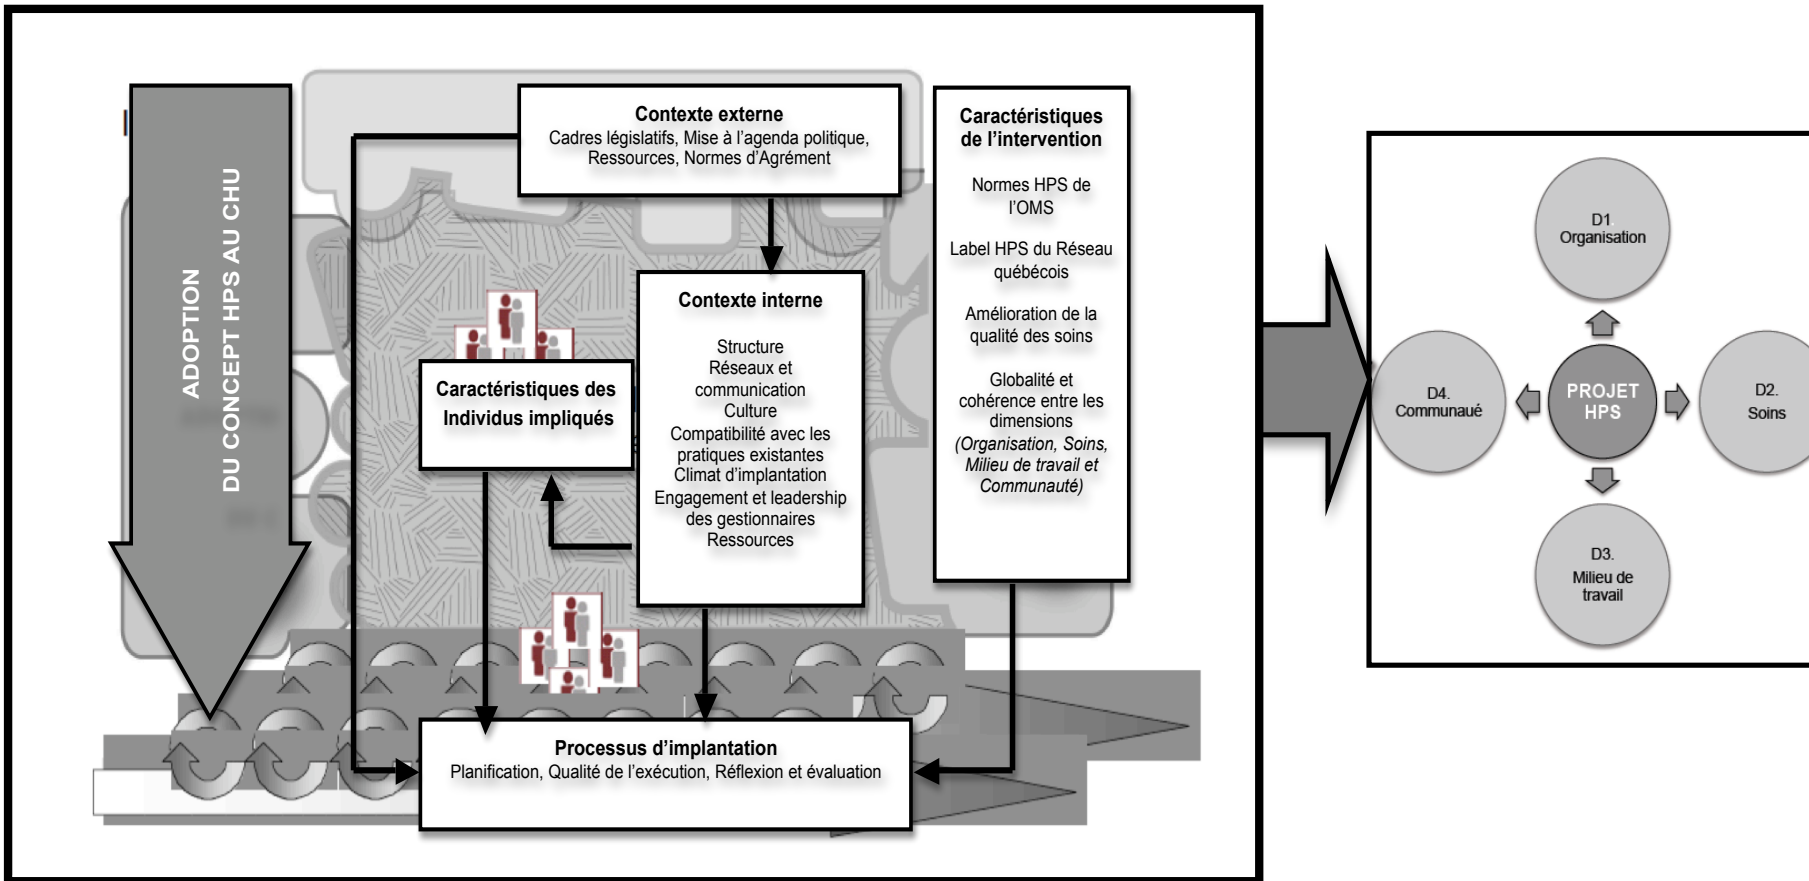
ADOPTION
DU CONCEPT HPS AU CHU

Contexte externe
Cadres législatifs, Mise à l'agenda politique, Ressources, Normes d'Agrément

Caractéristiques de l'intervention

Normes HPS de l'OMS

Label HPS du Réseau québécois

Amélioration de la qualité des soins

Globalité et cohérence entre les dimensions
(Organisation, Soins, Milieu de travail et Communauté)

Contexte interne

Structure
Réseaux et communication
Culture
Compatibilité avec les pratiques existantes
Climat d'implantation
Engagement et leadership des gestionnaires
Ressources

Caractéristiques des Individus impliqués

Processus d'implantation
Planification, Qualité de l'exécution, Réflexion et évaluation

D1. Organisation

D4. Communauté

PROJET HPS

D2. Soins

D3. Milieu de travail